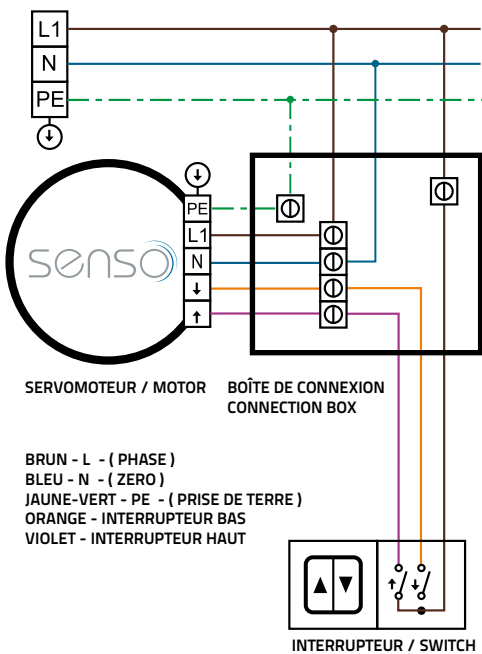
L1
N
PE

PE
L1
N
↓
↑

senso

SERVOMOTEUR / MOTOR

BOÎTE DE CONNEXION
CONNECTION BOX

BRUN - L - ( PHASE )
BLEU - N - ( ZERO )
JAUNE-VERT - PE - ( PRISE DE TERRE )
ORANGE - INTERRUPTEUR BAS
VIOLET - INTERRUPTEUR HAUT

▲▼

↑ ↓

INTERRUPTEUR / SWITCH